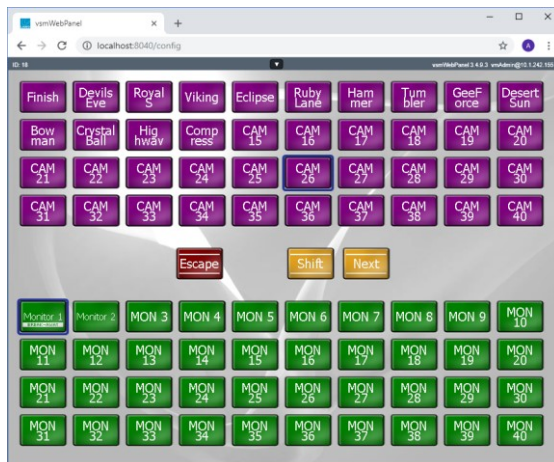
vsmWebPanel × +

localhost:8040/config

ID: 18

vsmWebPanel 3.4.9.3 vsmAdmin@10.1.242.155

Finish
Devils Eve
Royal S
Viking
Eclipse
Ruby Lane
Hammer
Tumbler
GeeForce
Desert Sun
Bowman
Crystal Ball
Highway
Compress
CAM 15
CAM 16
CAM 17
CAM 18
CAM 19
CAM 20
CAM 21
CAM 22
CAM 23
CAM 24
CAM 25
CAM 26
CAM 27
CAM 28
CAM 29
CAM 30
CAM 31
CAM 32
CAM 33
CAM 34
CAM 35
CAM 36
CAM 37
CAM 38
CAM 39
CAM 40

Escape
Shift
Next

Monitor 1
Monitor 2
MON 3
MON 4
MON 5
MON 6
MON 7
MON 8
MON 9
MON 10
MON 11
MON 12
MON 13
MON 14
MON 15
MON 16
MON 17
MON 18
MON 19
MON 20
MON 21
MON 22
MON 23
MON 24
MON 25
MON 26
MON 27
MON 28
MON 29
MON 30
MON 31
MON 32
MON 33
MON 34
MON 35
MON 36
MON 37
MON 38
MON 39
MON 40